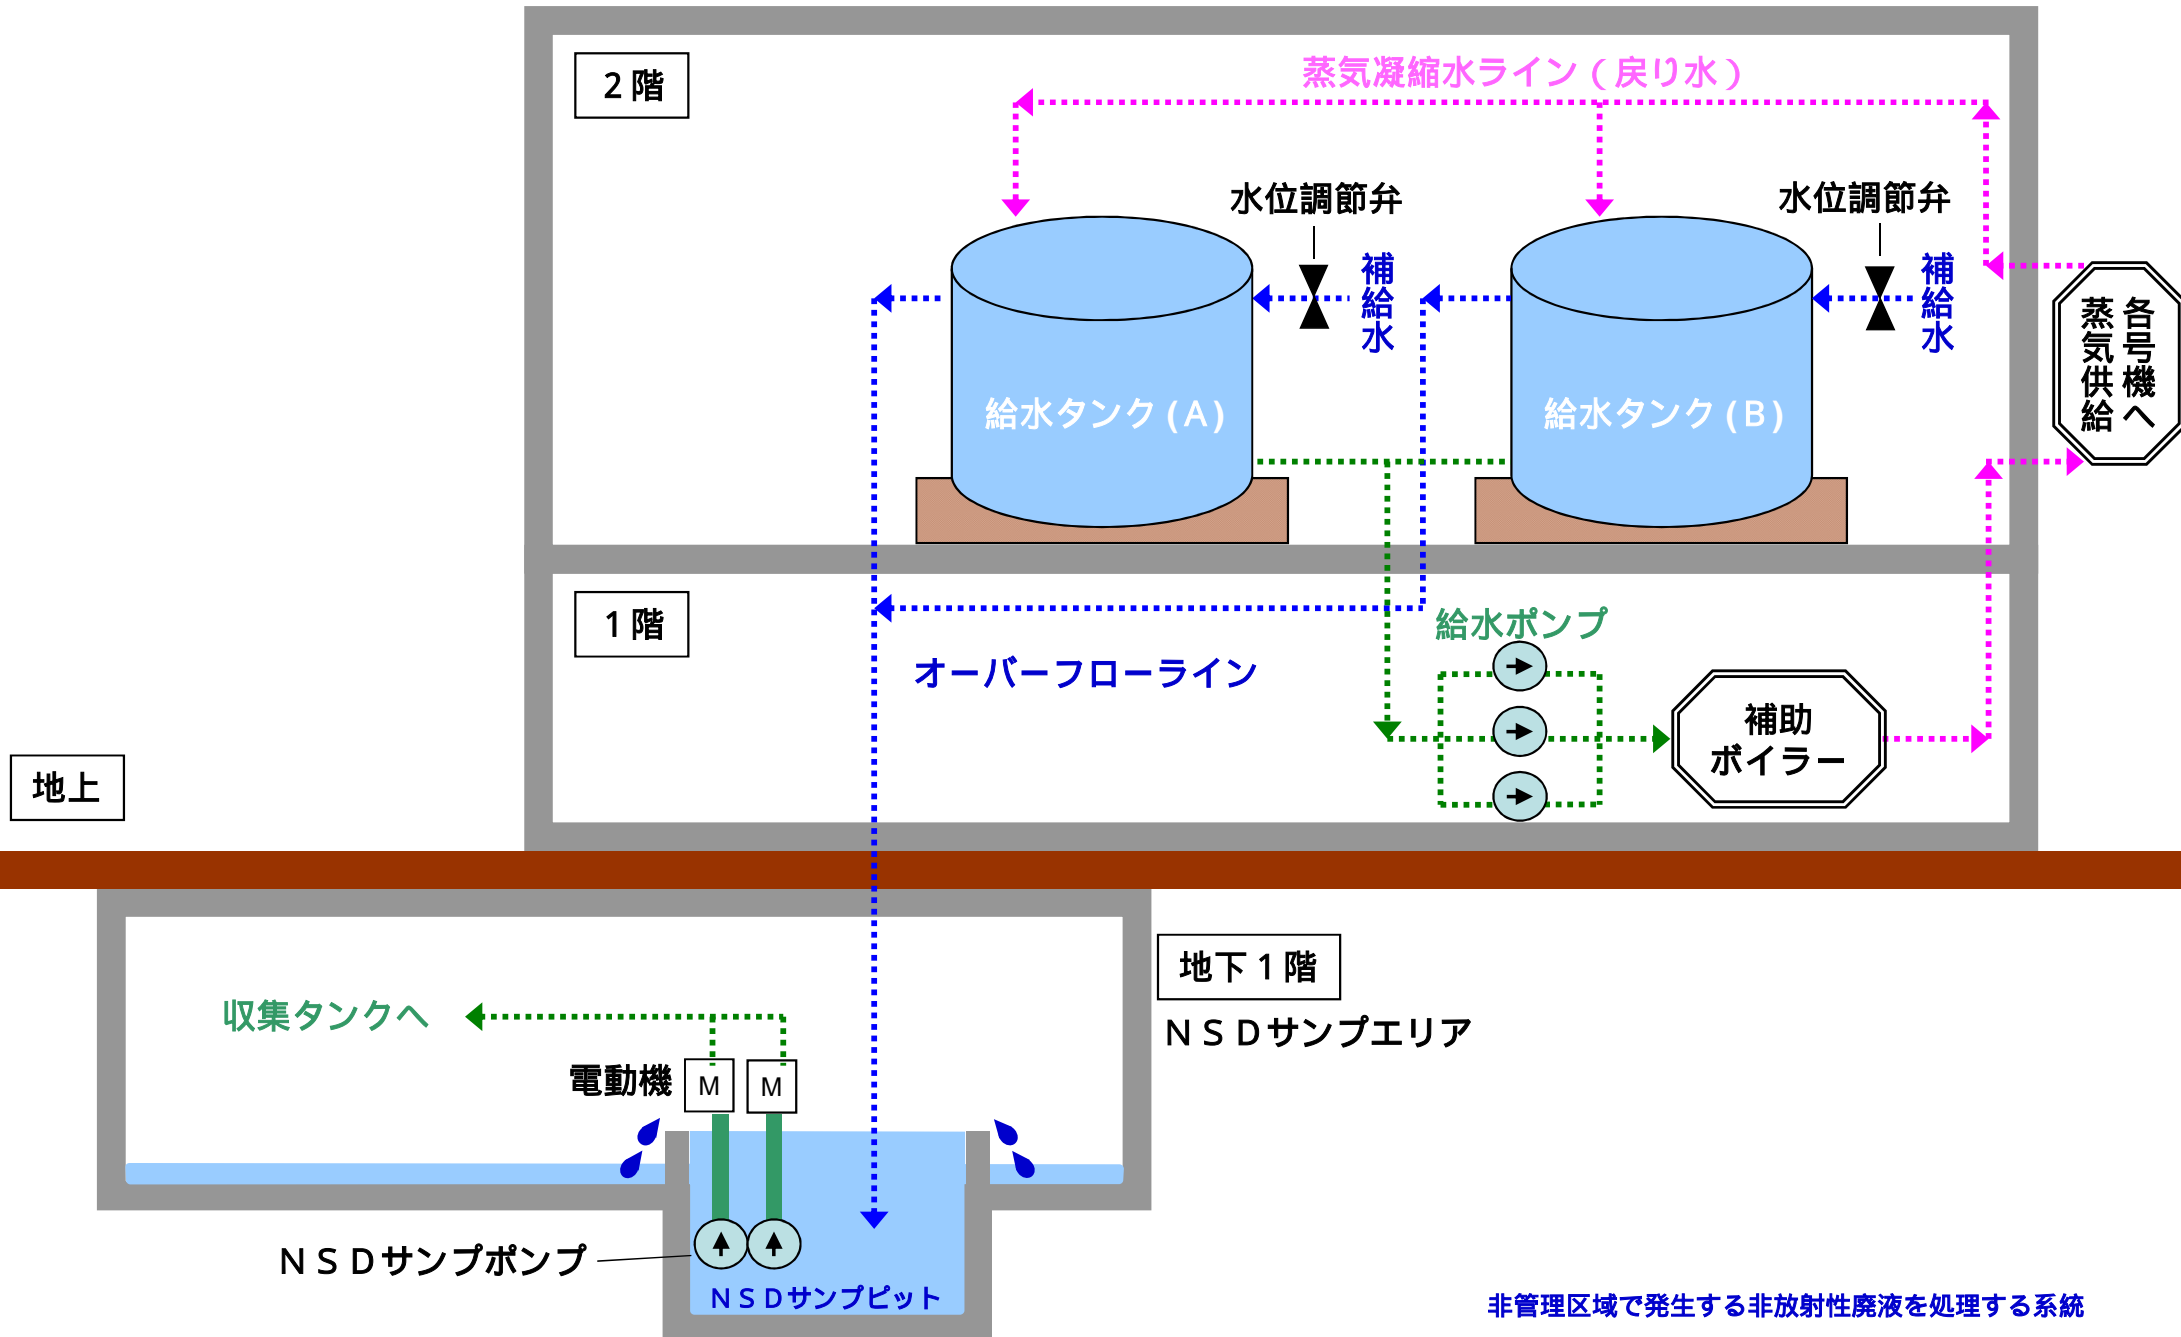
2 階

蒸気凝縮水ライン（戻り水）

水位調節弁

補給水

水位調節弁

補給水

各号機へ蒸気供給

給水タンク（A）

給水タンク（B）

1 階

給水ポンプ

オーバーフローライン

補助ボイラー

地上

地下１階

ＮＳＤサンプエリア

収集タンクへ

電動機

M

M

ＮＳＤサンプポンプ

ＮＳＤサンプピット

非管理区域で発生する非放射性廃液を処理する系統